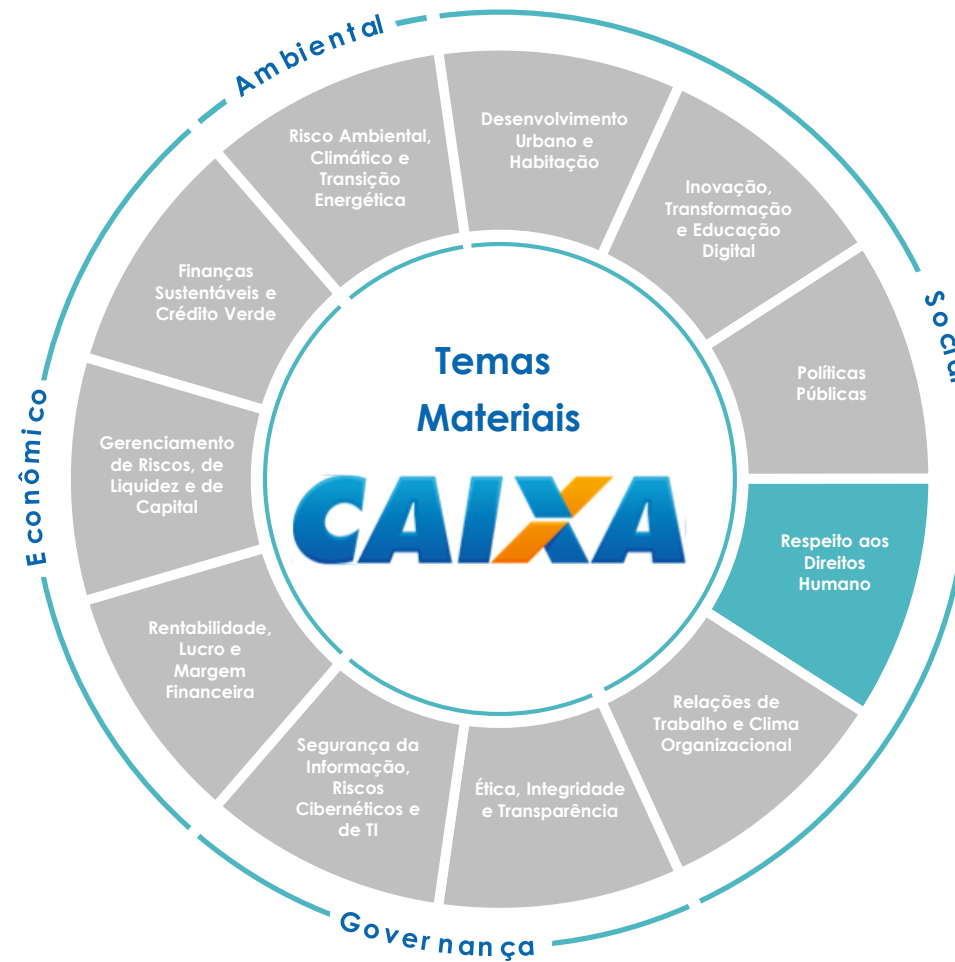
Ambiental

Social

Econômico

Governança

Temas Materiais

CAIXA

Desenvolvimento Urbano e Habitação

Inovação, Transformação e Educação Digital

Políticas Públicas

Respeito aos Direitos Humano

Relações de Trabalho e Clima Organizacional

Ética, Integridade e Transparência

Segurança da Informação, Riscos Cibernéticos e de TI

Rentabilidade, Lucro e Margem Financeira

Gerenciamento de Riscos, de Liquidez e de Capital

Finanças Sustentáveis e Crédito Verde

Risco Ambiental, Climático e Transição Energética